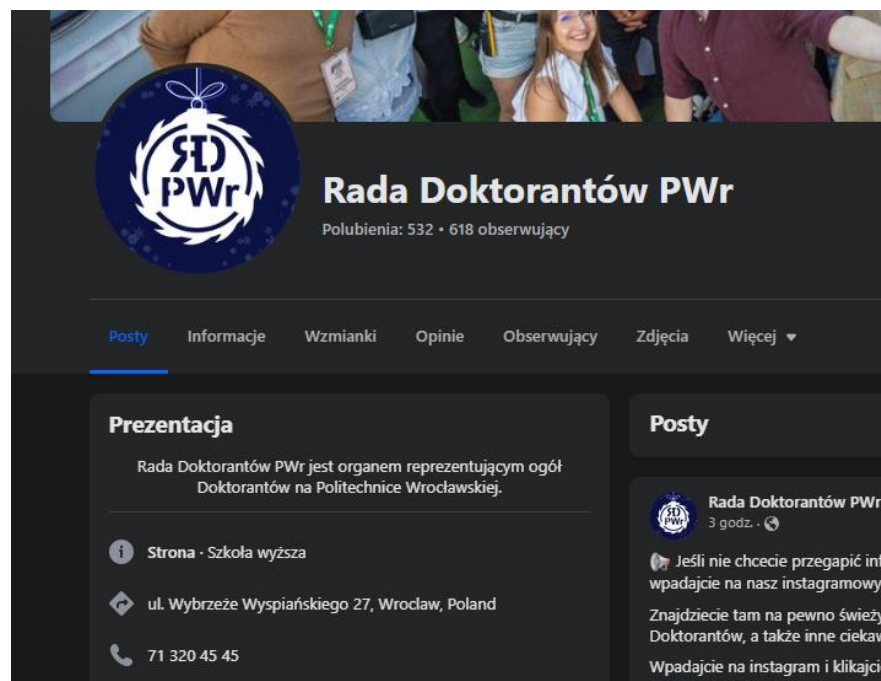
RD
PWr

Rada Doktorantów PWr

Polubienia: 532 • 618 obserwujący

Posty Informacje Wzmianki Opinie Obserwujący Zdjęcia Więcej ▾

Prezentacja

Rada Doktorantów PWr jest organem reprezentującym ogół Doktorantów na Politechnice Wrocławskiej.

Strona · Szkoła wyższa

ul. Wybrzeże Wyspiańskiego 27, Wroclaw, Poland

71 320 45 45

Posty

RD
PWr

Rada Doktorantów PWr

3 godz. ·

Jeśli nie chcecie przegapić in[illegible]
wpadajcie na nasz instagramowy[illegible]

Znajdziecie tam na pewno świeży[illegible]
Doktorantów, a także inne ciekaw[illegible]

Wpadajcie na instagram i klikajci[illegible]